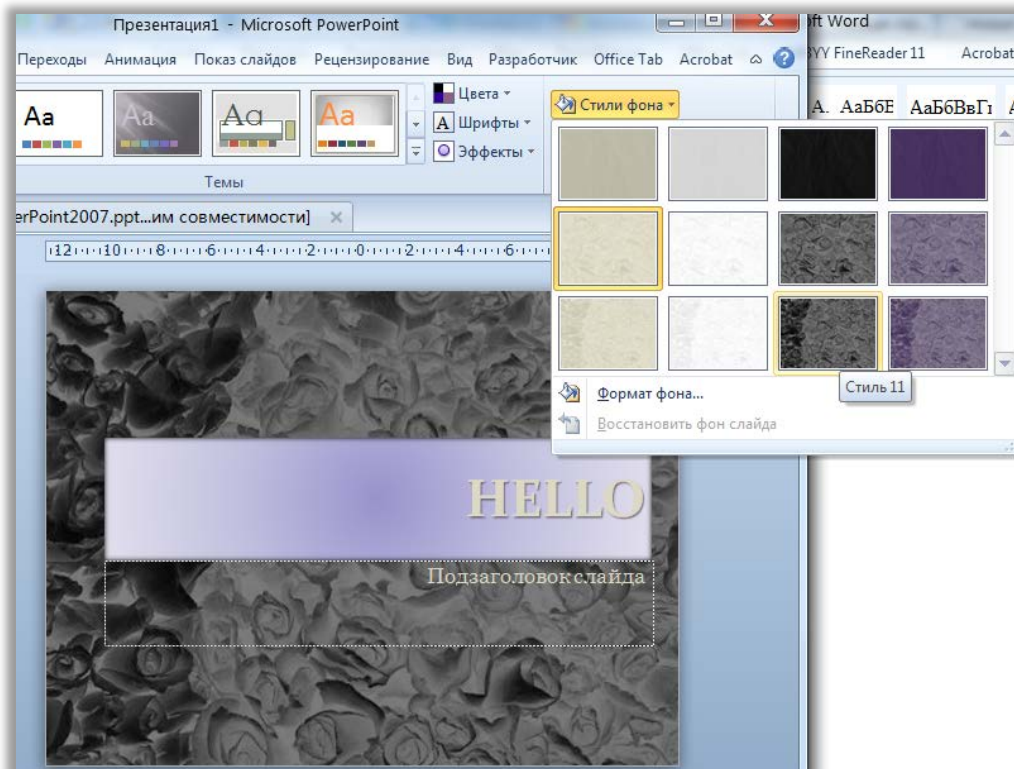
Презентация1 - Microsoft PowerPoint

ft Word

Переходы Анимация Показ слайдов Рецензирование Вид Разработчик Office Tab Acrobat

YY FineReader 11 Acrobat

Aa Aa Aa Aa

Цвета

Шрифты

Эффекты

Темы

Стили фона

А. АаБбЕ АаБбВвГг

erPoint2007.ppt...им совместимости]

12 · 10 · 8 · 6 · 4 · 2 · 0 · 2 · 4 · 6

Стиль 11

Формат фона...

Восстановить фон слайда

HELLO

Подзаголовок слайда